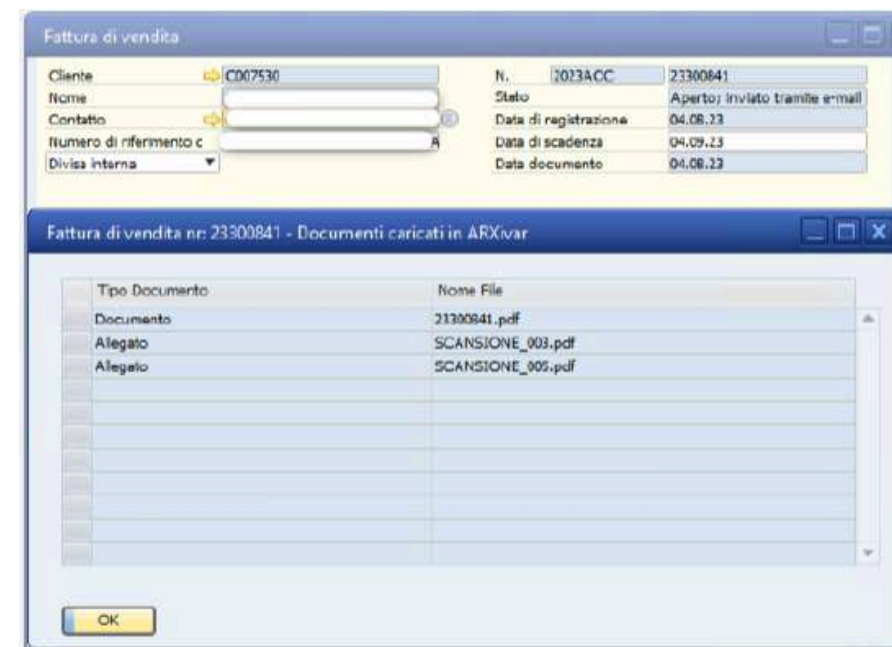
Fattura di vendita

Cliente C007530
Nome
Contatto
Numero di riferimento c A
Divisa interna

N. 2023ACC 23300841
Stato Aperto; inviato tramite e-mail
Data di registrazione 04.08.23
Data di scadenza 04.09.23
Data documento 04.08.23

Fattura di vendita nr: 23300841 - Documenti caricati in ARXivar

| Tipo Documento | Nome File |
|---|---|
| Documento | 23300841.pdf |
| Allegato | SCANSIONE_003.pdf |
| Allegato | SCANSIONE_005.pdf |

OK